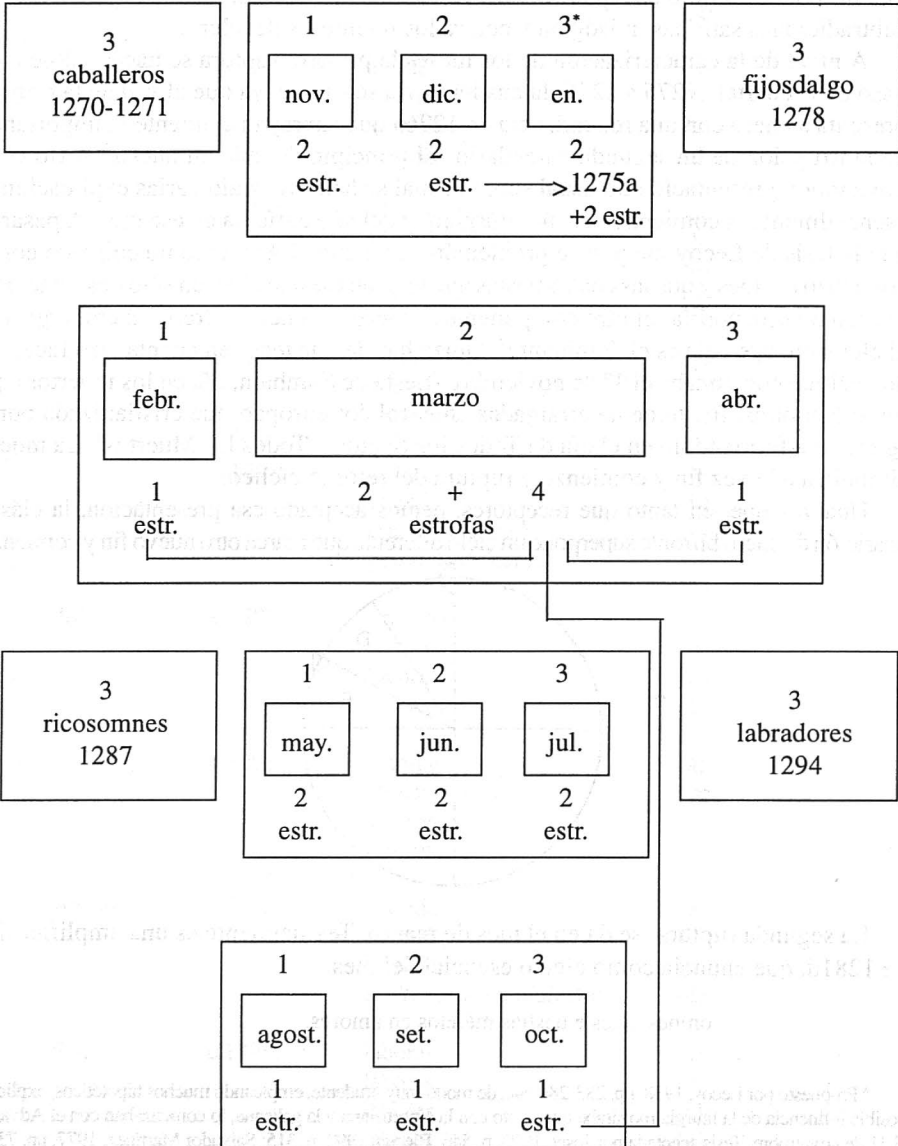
3
caballeros
1270-1271

1 2 3*

nov. dic. en.

2 2 2
estr. estr. 1275a
+2 estr.

3
fijosdalgo
1278

1 2 3

febr. marzo abr.

1 2 + 4 1
estr. estrofas estr.

3
ricosomnes
1287

1 2 3

may. jun. jul.

2 2 2
estr. estr. estr.

3
labradores
1294

1 2 3

agost. set. oct.

1 1 1
estr. estr. estr.